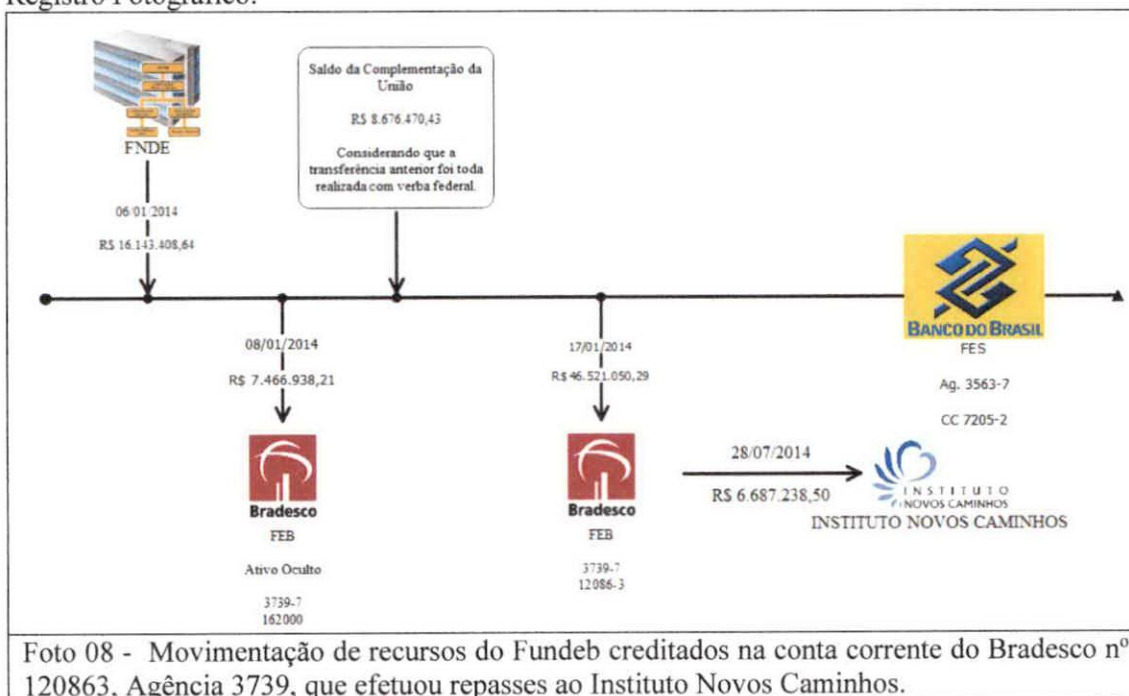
Registro Fotográfico:

FNDE

06/01/2014

R$ 16.143.408,64

Saldo da Complementação da União

R$ 8.676.470,43

Considerando que a transferência anterior foi toda realizada com verba federal.

BANCO DO BRASIL

FES

Ag. 3563-7

CC 7205-2

08/01/2014

R$ 7.466.938,21

Bradesco

FEB

Ativo Oculto

3739-7

162000

17/01/2014

R$ 46.521.050,29

Bradesco

FEB

3739-7

12086-3

28/07/2014

R$ 6.687.238,50

INSTITUTO NOVOS CAMINHOS

INSTITUTO NOVOS CAMINHOS

Foto 08 - Movimentação de recursos do Fundeb creditados na conta corrente do Bradesco nº 120863, Agência 3739, que efetuou repasses ao Instituto Novos Caminhos.